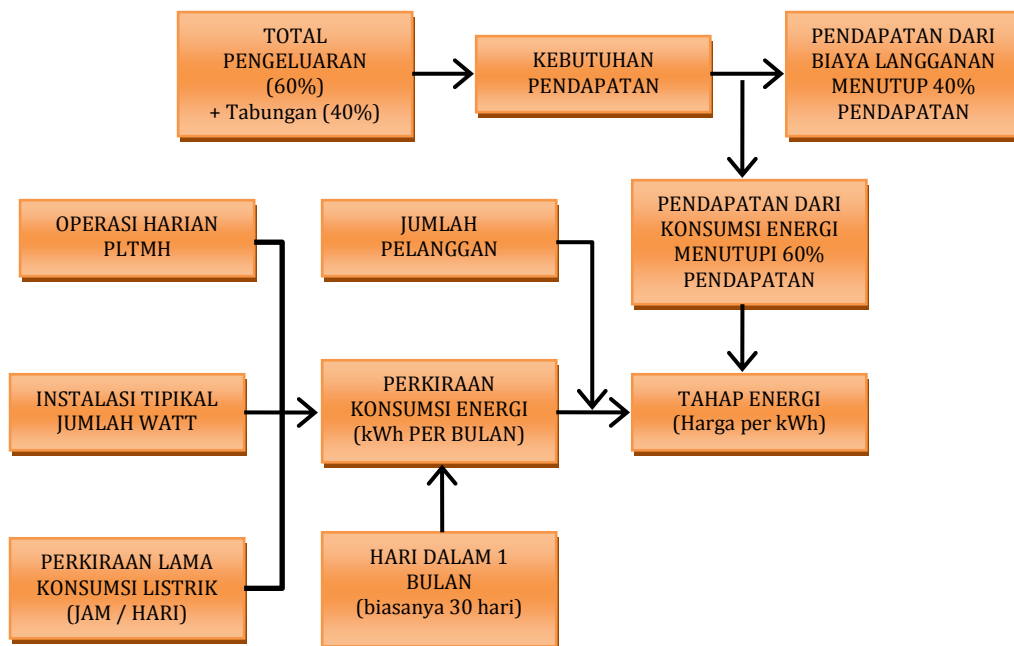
TOTAL PENGELUARAN (60%) + Tabungan (40%)

KEBUTUHAN PENDAPATAN

PENDAPATAN DARI BIAYA LANGGANAN MENUTUP 40% PENDAPATAN

PENDAPATAN DARI KONSUMSI ENERGI MENUTUPI 60% PENDAPATAN

OPERASI HARIAN PLTMH

JUMLAH PELANGGAN

INSTALASI TIPIKAL JUMLAH WATT

PERKIRAAN KONSUMSI ENERGI (kWh PER BULAN)

TAHAP ENERGI (Harga per kWh)

PERKIRAAN LAMA KONSUMSI LISTRIK (JAM / HARI)

HARI DALAM 1 BULAN (biasanya 30 hari)